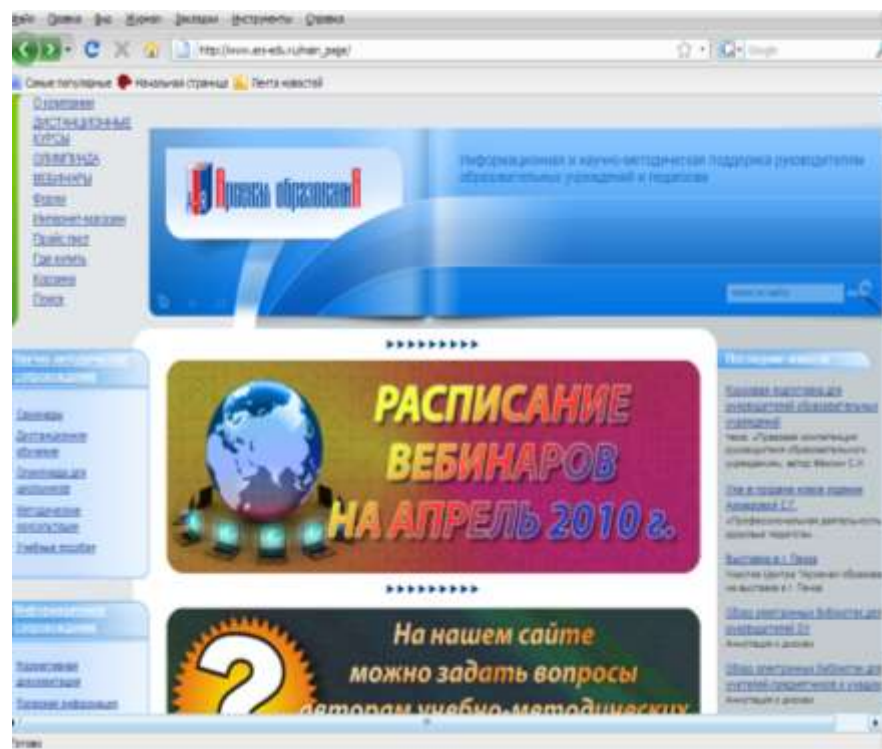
Файл Правка Вид Журнал Закладки Инструменты Справка

http://www.ars-edu.ru/main_page/

Самые популярные Начальная страница Лента новостей

О компании
ДИСТАНЦИОННЫЕ КУРСЫ
ОЛИМПИАДА
ВЕБИНАРЫ
Форум
Интернет-магазин
Прайс-лист
Где купить
Корзина
Поиск

Право и образование

Информационная и научно-методическая поддержка руководителей образовательных учреждений и педагогов

Научно-методическое сопровождение

Семинары
Дистанционное обучение
Олимпиада для школьников
Методические консультации
Учебные пособия

Информационное сопровождение

Нормативная документация
Правовая информация

РАСПИСАНИЕ ВЕБИНАРОВ НА АПРЕЛЬ 2010 г.

На нашем сайте можно задать вопросы авторам учебно-методических

Последние новости

Курсовая подготовка для руководителей образовательных учреждений
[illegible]

Уже в продаже новое издание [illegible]
«Профессиональная деятельность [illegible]»

Выставка в г. Пенза
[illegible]

Обзор электронных библиотек для руководителей ОУ
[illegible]

Обзор электронных библиотек для учителей-предметников и классных
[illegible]

Готово